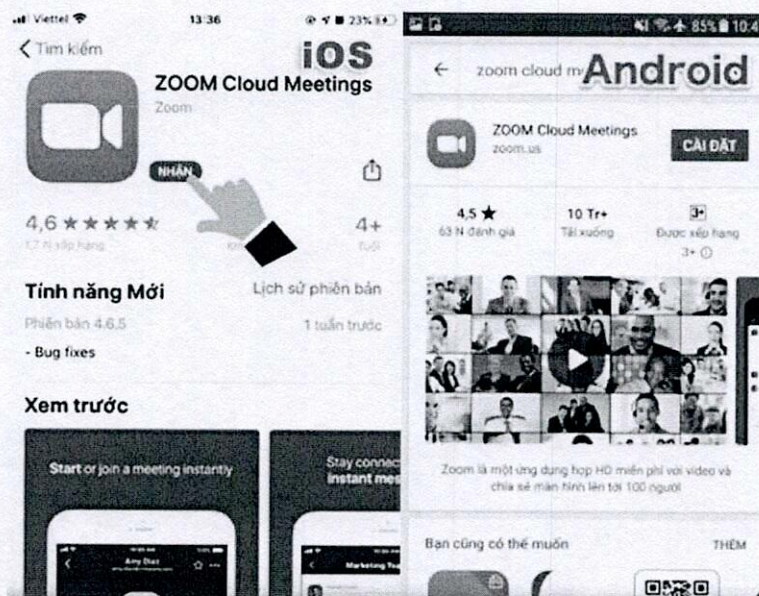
Viettel 13:36 23%

< Tìm kiếm

iOS

ZOOM Cloud Meetings

Zoom

NHẬN

4,6 ★★★★★

1,7 N xếp hạng

4+

Tuổi

Tính năng Mới

Lịch sử phiên bản

Phiên bản 4.6.5

1 tuần trước

- Bug fixes

Xem trước

Start or join a meeting instantly

Stay connec instant mes

Amy Diaz

Marketing Tea

85% 10:4

zoom cloud m Android

ZOOM Cloud Meetings

zoom.us

CÀI ĐẶT

4,5 ★

63 N đánh giá

10 Tr+

Tải xuống

3+

Được xếp hạng 3+

Zoom là một ứng dụng họp HD miễn phí với video và chia sẻ màn hình lên tới 100 người

Bạn cũng có thể muốn

THÊM